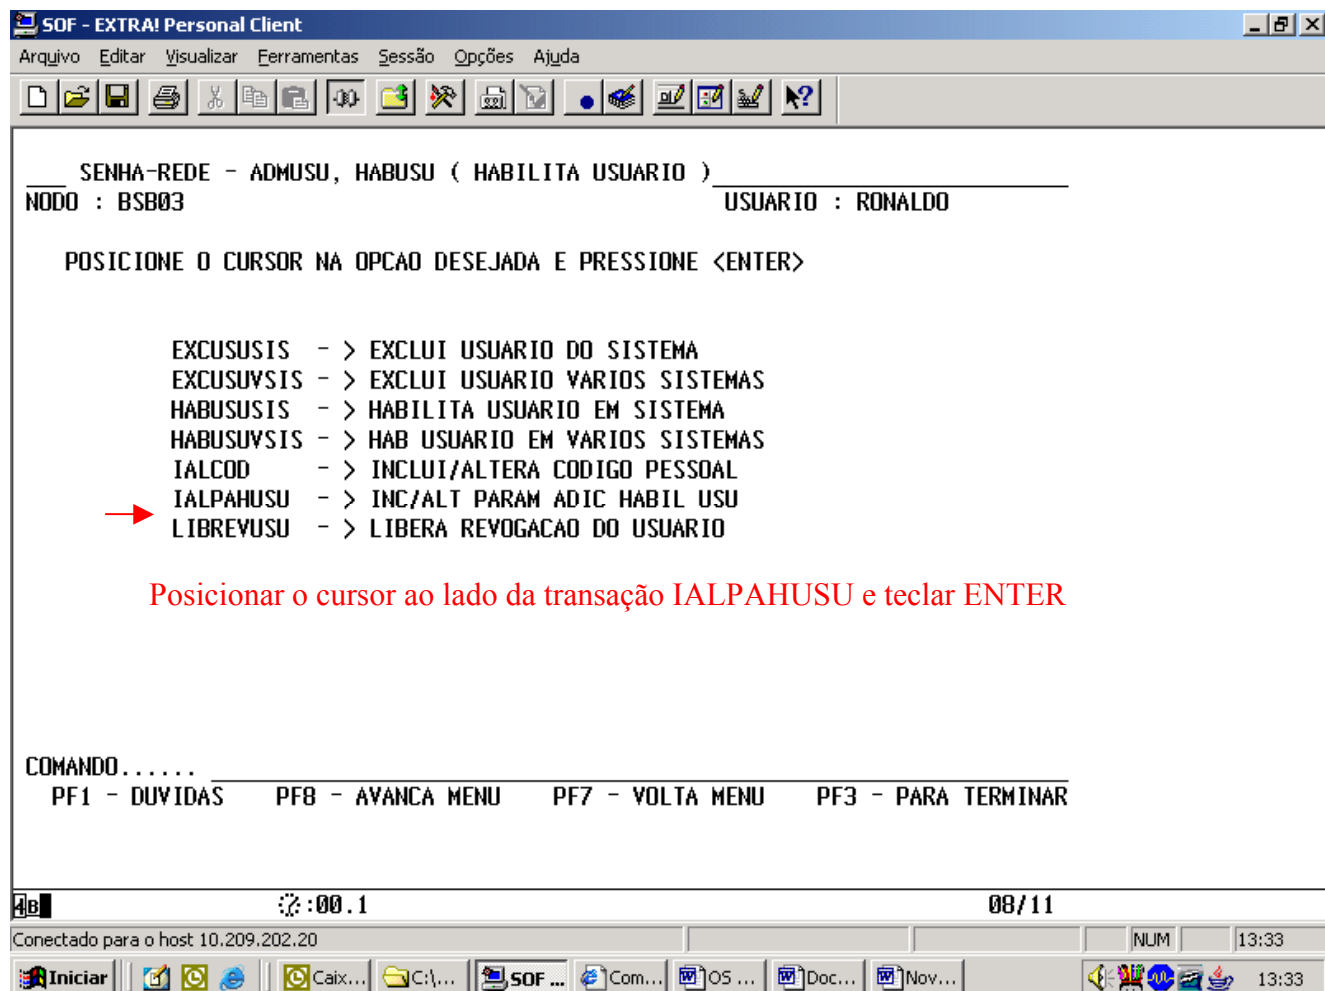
SOF - EXTRA! Personal Client

Arquivo Editar Visualizar Ferramentas Sessão Opções Ajuda

SENHA-REDE - ADMUSU, HABUSU ( HABILITA USUARIO )
NODO : BSB03 USUARIO : RONALDO

POSICIONE O CURSOR NA OPCAO DESEJADA E PRESSIONE <ENTER>

EXCUSUSIS - > EXCLUI USUARIO DO SISTEMA
EXCUSUVSIS - > EXCLUI USUARIO VARIOS SISTEMAS
HABUSUSIS - > HABILITA USUARIO EM SISTEMA
HABUSUVSIS - > HAB USUARIO EM VARIOS SISTEMAS
IALCOD - > INCLUI/ALTERA CODIGO PESSOAL
IALPAHUSU - > INC/ALT PARAM ADIC HABIL USU
LIBREVUSU - > LIBERA REVOGACAO DO USUARIO

Posicionar o cursor ao lado da transação IALPAHUSU e teclar ENTER

COMANDO......
PF1 - DUVIDAS PF8 - AVANCA MENU PF7 - VOLTA MENU PF3 - PARA TERMINAR

4B :00.1 08/11

Conectado para o host 10.209.202.20 NUM 13:33

Iniciar Caix... C:\... SOF ... Com... OS ... Doc... Nov... 13:33